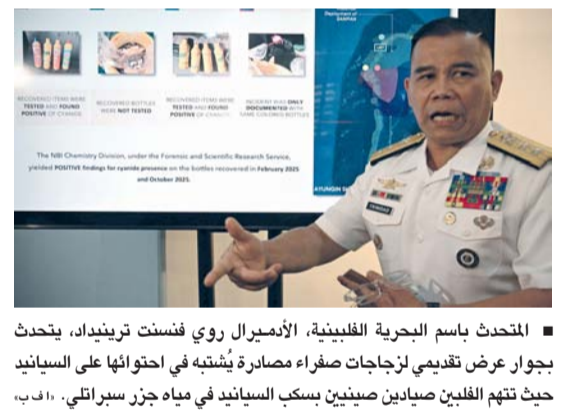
Department of SAMPAN

RECOVERED ITEMS WERE TESTED AND FOUND POSITIVE OF CYANIDE

RECOVERED BOTTLES WERE NOT TESTED

RECOVERED ITEMS WERE TESTED AND FOUND POSITIVE OF CYANIDE

INCIDENT WAS ONLY DOCUMENTED WITH SAME COLORED BOTTLES

The NBI Chemistry Division, under the Forensic and Scientific Research Service, yielded POSITIVE findings for cyanide presence on the bottles recovered in February 2025 and October 2025.

AYUNGIN S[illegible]

TRINIDAD

■ المتحدث باسم البحرية الفلبينية، الأدميرال روي فنسنت ترينيداد، يتحدث بجوار عرض تقديمي لزجاجات صفراء مصادرة يُشتبه في احتوائها على السيانيد حيث تتهم الفلبين صيادين صينيين بسكب السيانيد في مياه جزر سبراتلي. «ا ف ب»